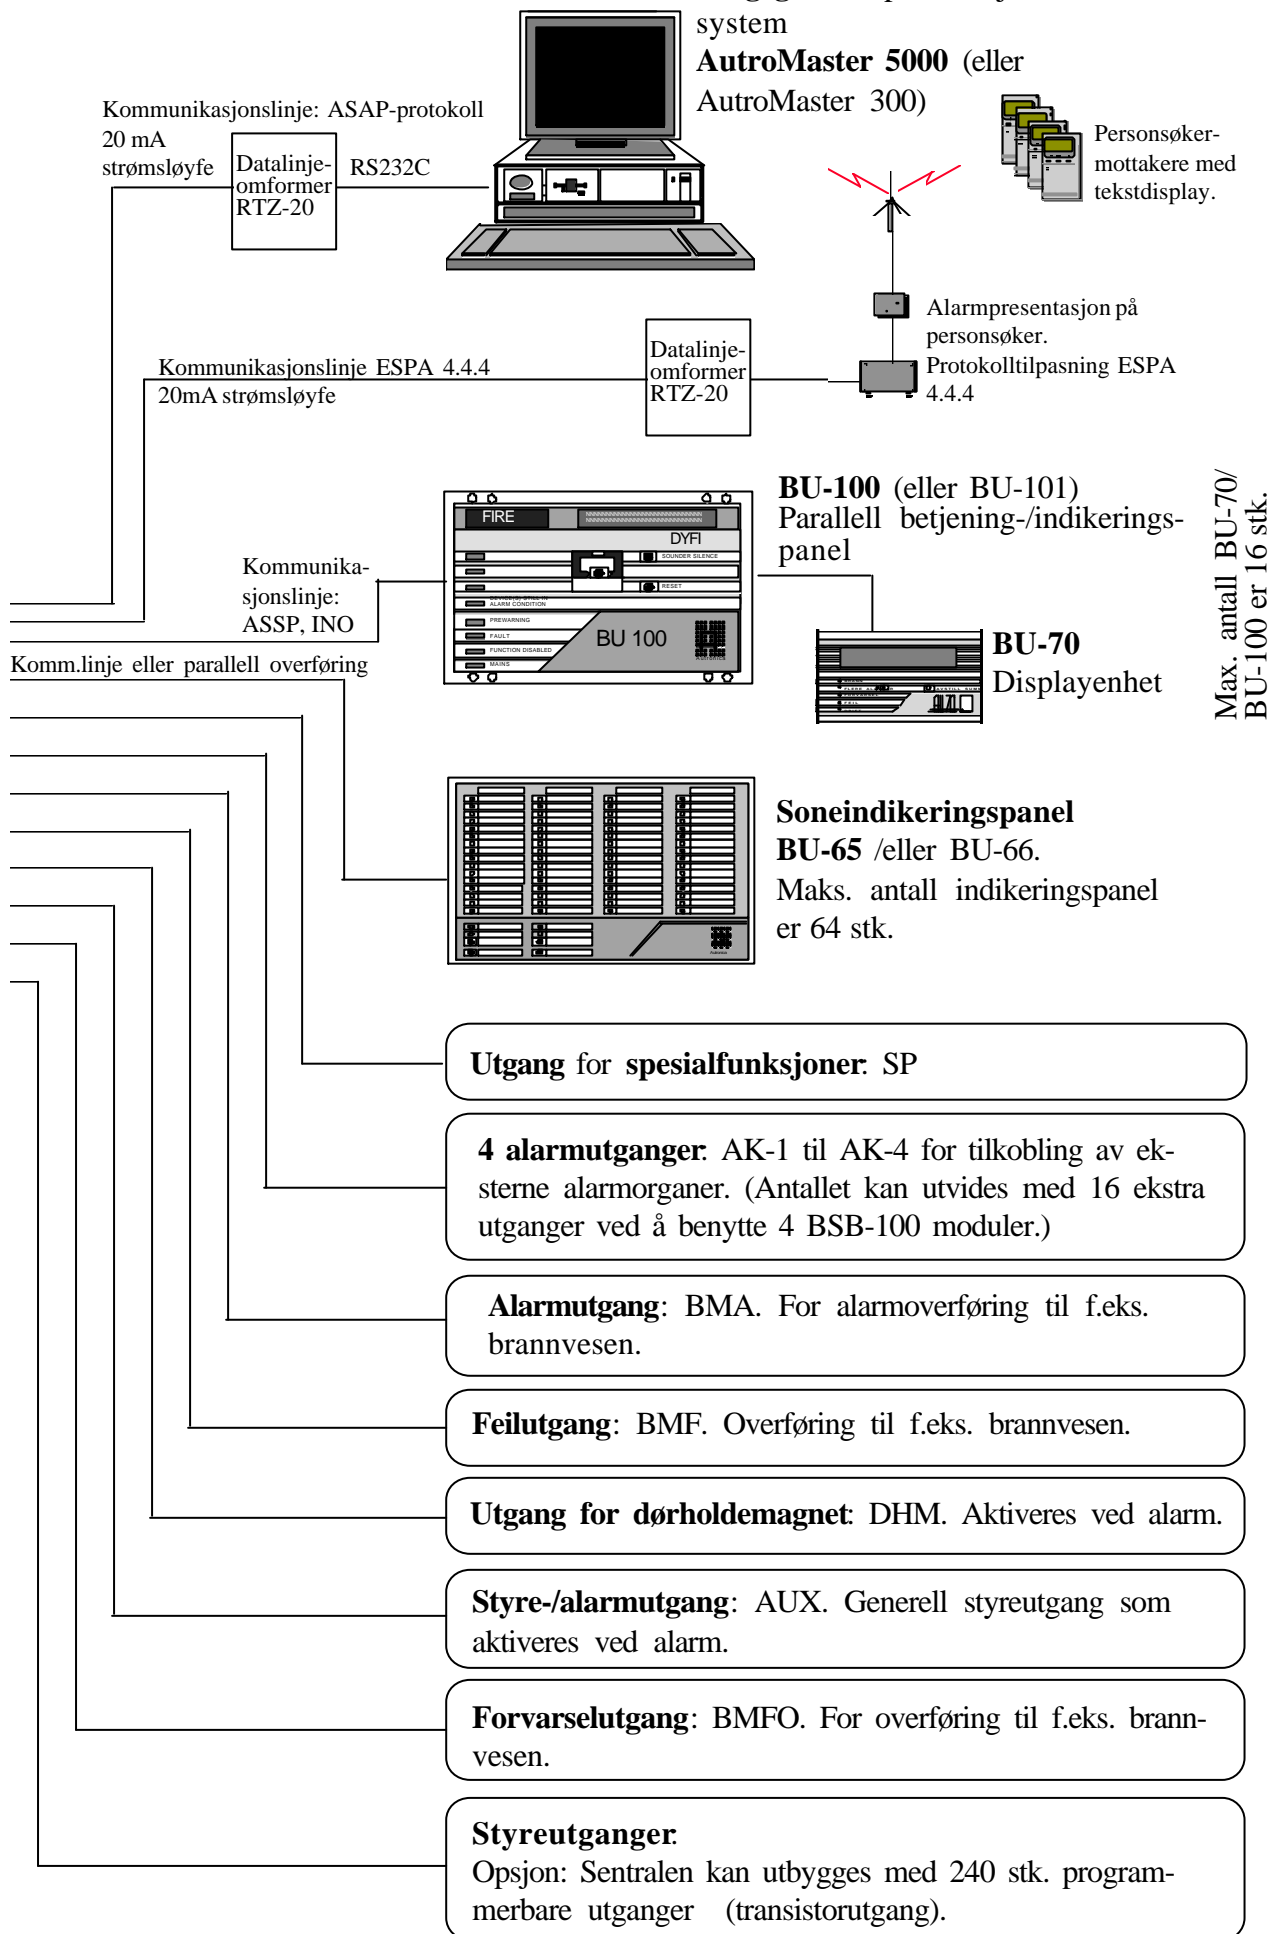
system
**AutroMaster 5000** (eller AutroMaster 300)

Kommunikasjonslinje: ASAP-protokoll 20 mA strømsløyfe

Datalinje-omformer RTZ-20

RS232C

Personsøker-mottakere med tekstdisplay.

Alarmpresentasjon på personsøker. Protokolltilpasning ESPA 4.4.4

Kommunikasjonslinje ESPA 4.4.4 20mA strømsløyfe

Datalinje-omformer RTZ-20

**BU-100** (eller BU-101) Parallell betjening-/indikeringspanel

FIRE

DYFI

SOUNDER SILENCE

RESET

ALARM CONDITION

PREWARNING

FAULT

FUNCTION DISABLED

MAINS

BU 100

Kommunika-sjonslinje: ASSP, INO

Komm.linje eller parallell overføring

**BU-70** Displayenhet

Max. antall BU-70/ BU-100 er 16 stk.

**Soneindikeringspanel BU-65** /eller BU-66. Maks. antall indikeringspanel er 64 stk.

**Utgang** for **spesialfunksjoner**: SP

**4 alarmutganger**: AK-1 til AK-4 for tilkobling av eksterne alarmorganer. (Antallet kan utvides med 16 ekstra utganger ved å benytte 4 BSB-100 moduler.)

**Alarmutgang**: BMA. For alarmoverføring til f.eks. brannvesen.

**Feilutgang**: BMF. Overføring til f.eks. brannvesen.

**Utgang for dørholdemagnet**: DHM. Aktiveres ved alarm.

**Styre-/alarmutgang**: AUX. Generell styreutgang som aktiveres ved alarm.

**Forvarselutgang**: BMFO. For overføring til f.eks. brannvesen.

**Styreutganger**.
Opsjon: Sentralen kan utbygges med 240 stk. programmerbare utganger (transistorutgang).